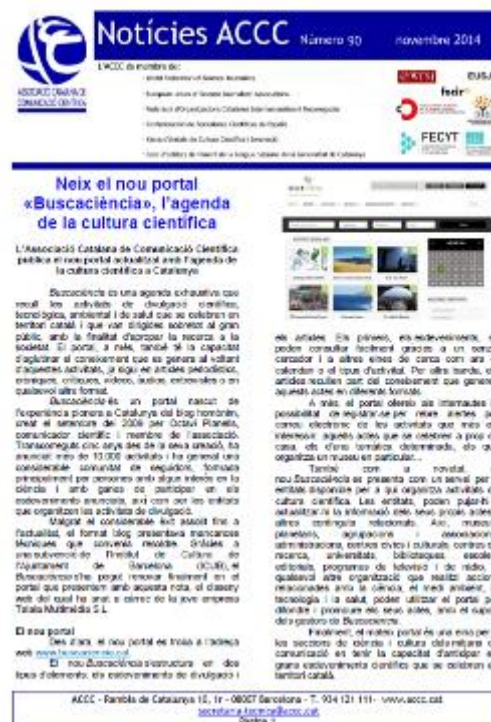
Notícies ACCC Número 90 novembre 2014

L'ACCC és membre de:

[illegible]

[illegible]

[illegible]

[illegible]

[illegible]

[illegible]

EUSJA

FECYT

Neix el nou portal «Buscaciència», l'agenda de la cultura científica

L'Associació Catalana de Comunicació Científica publica el nou portal actualitzat amb l'agenda de la cultura científica a Catalunya

Buscaciència és una agenda exhaustiva que recull les activitats de divulgació científica, tecnològica, ambiental i de salut que se celebren en territori català i que van dirigides sobretot al gran públic. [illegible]

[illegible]

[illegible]

El nou portal

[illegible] www.buscaciencia.cat.

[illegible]

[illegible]

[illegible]

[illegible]

ACCC - Rambla de Catalunya 10, 1r - 08007 Barcelona - T. 934 121 111 - www.accc.cat
secretaria.tecnica@accc.cat
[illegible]